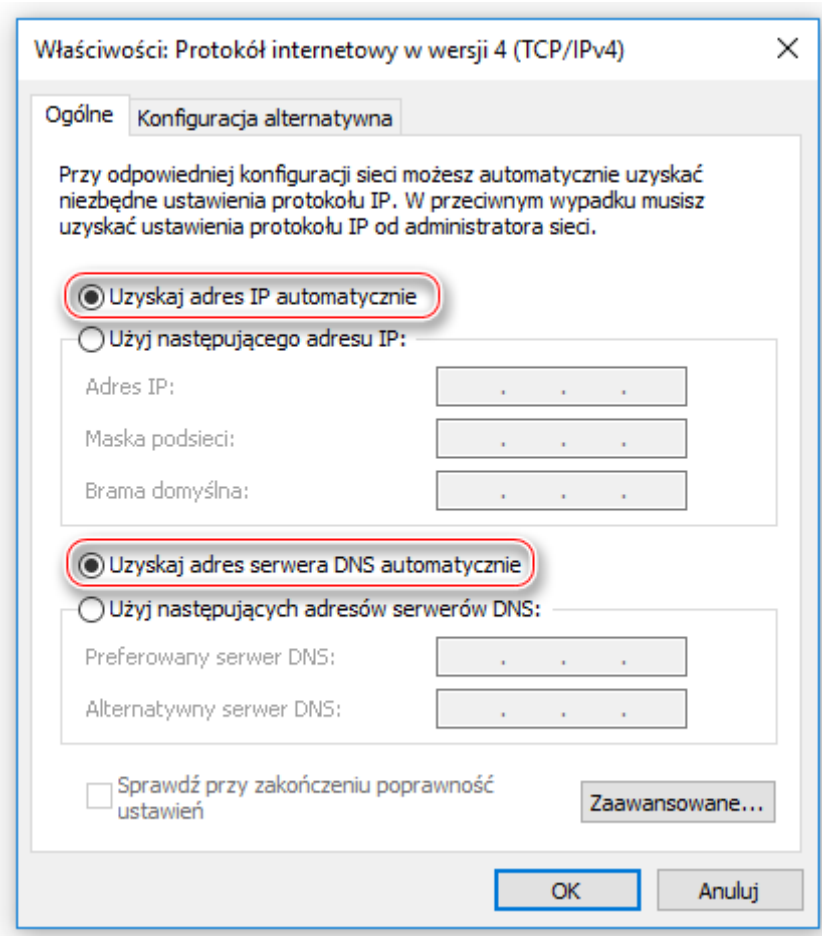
Właściwości: Protokół internetowy w wersji 4 (TCP/IPv4)

X

Ogólne

Konfiguracja alternatywna

Przy odpowiedniej konfiguracji sieci możesz automatycznie uzyskać niezbędne ustawienia protokołu IP. W przeciwnym wypadku musisz uzyskać ustawienia protokołu IP od administratora sieci.

Uzyskaj adres IP automatycznie

Użyj następującego adresu IP:

Adres IP:

. . .

Maska podsieci:

. . .

Brama domyślna:

. . .

Uzyskaj adres serwera DNS automatycznie

Użyj następujących adresów serwerów DNS:

Preferowany serwer DNS:

. . .

Alternatywny serwer DNS:

. . .

Sprawdź przy zakończeniu poprawność ustawień

Zaawansowane...

OK

Anuluj